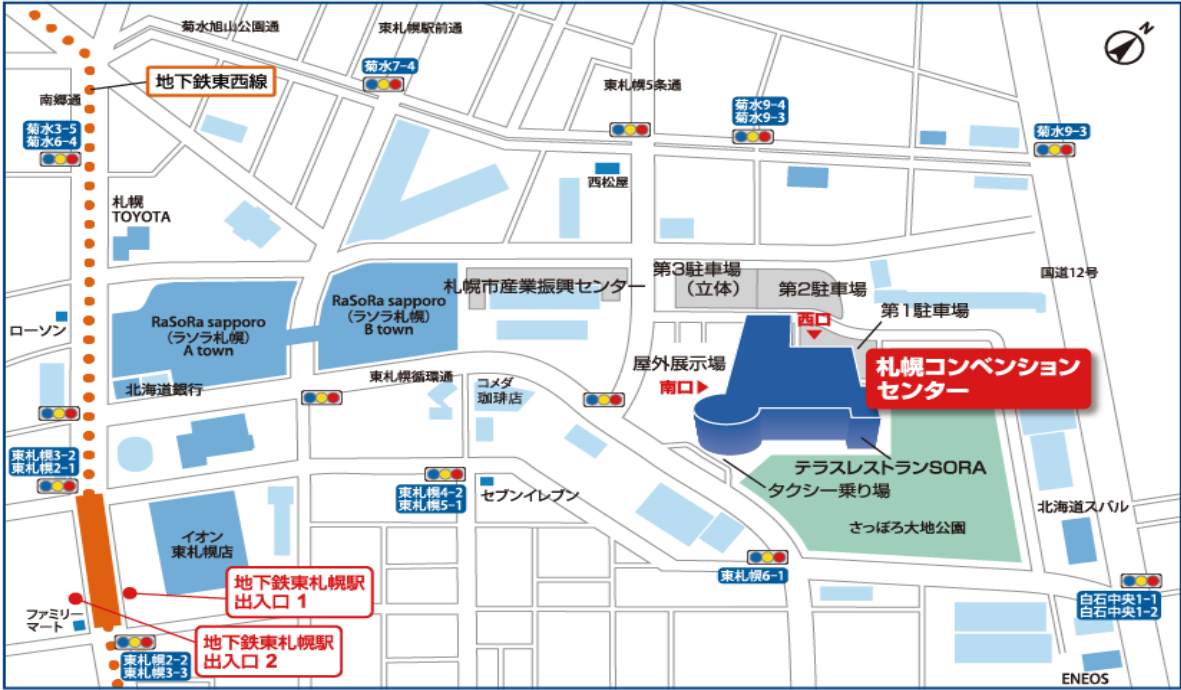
菊水旭山公園通

東札幌駅前通

N

地下鉄東西線

菊水7-4

南郷通

東札幌5条通

菊水9-4
菊水9-3

菊水3-5
菊水6-4

菊水9-3

西松屋

札幌
TOYOTA

第3駐車場
（立体）

第2駐車場

国道12号

札幌市産業振興センター

RaSoRa sapporo
（ラソラ札幌）
B town

RaSoRa sapporo
（ラソラ札幌）
A town

第1駐車場

西口

ローソン

屋外展示場

南口

札幌コンベンションセンター

北海道銀行

東札幌循環通

コメダ珈琲店

東札幌3-2
東札幌2-1

テラスレストランSORA

タクシー乗り場

東札幌4-2
東札幌5-1

セブンイレブン

北海道スバル

イオン
東札幌店

さっぽろ大地公園

東札幌6-1

地下鉄東札幌駅
出入口 1

白石中央1-1
白石中央1-2

ファミリーマート

地下鉄東札幌駅
出入口 2

東札幌2-2
東札幌3-3

ENEOS